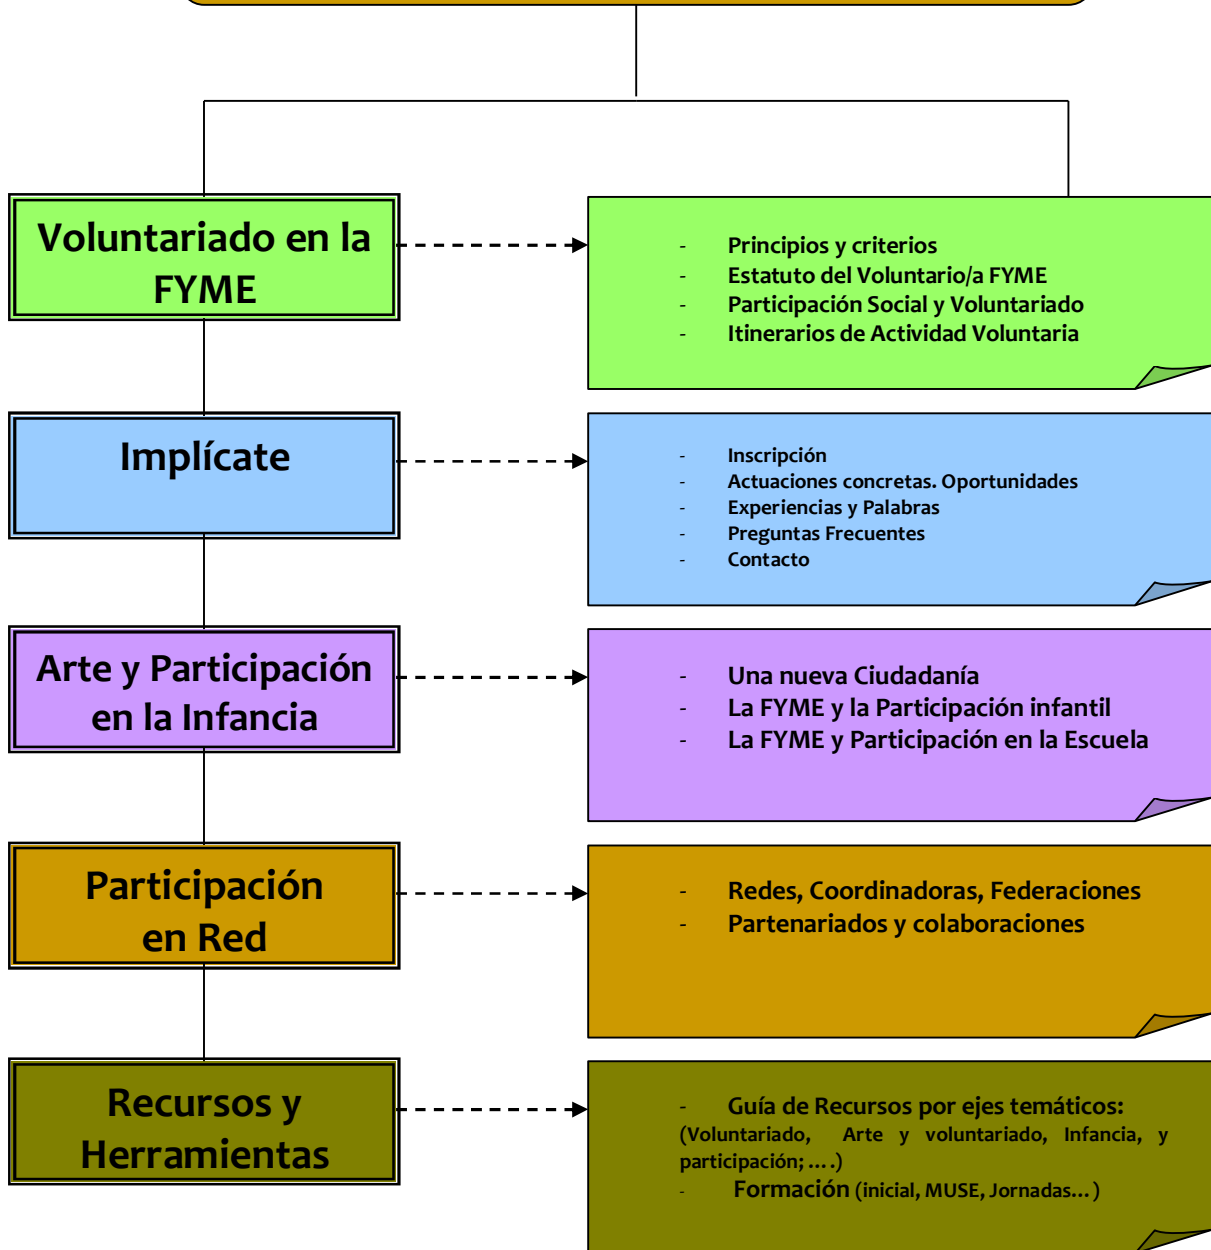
Voluntariado en la FYME

- Principios y criterios
- Estatuto del Voluntario/a FYME
- Participación Social y Voluntariado
- Itinerarios de Actividad Voluntaria

Implícate

- Inscripción
- Actuaciones concretas. Oportunidades
- Experiencias y Palabras
- Preguntas Frecuentes
- Contacto

Arte y Participación en la Infancia

- Una nueva Ciudadanía
- La FYME y la Participación infantil
- La FYME y Participación en la Escuela

Participación en Red

- Redes, Coordinadoras, Federaciones
- Partenariados y colaboraciones

Recursos y Herramientas

- Guía de Recursos por ejes temáticos: (Voluntariado, Arte y voluntariado, Infancia, y participación; ....)
- Formación (inicial, MUSE, Jornadas...)